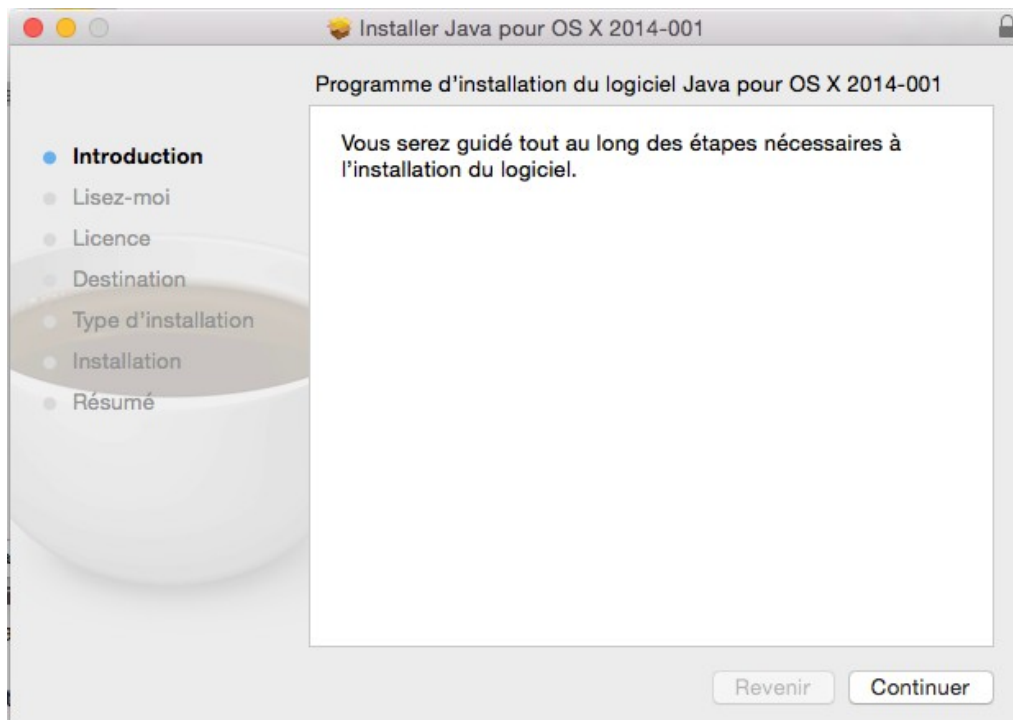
Installer Java pour OS X 2014-001

Programme d'installation du logiciel Java pour OS X 2014-001

Introduction
Lisez-moi
Licence
Destination
Type d'installation
Installation
Résumé

Vous serez guidé tout au long des étapes nécessaires à l'installation du logiciel.

Revenir
Continuer